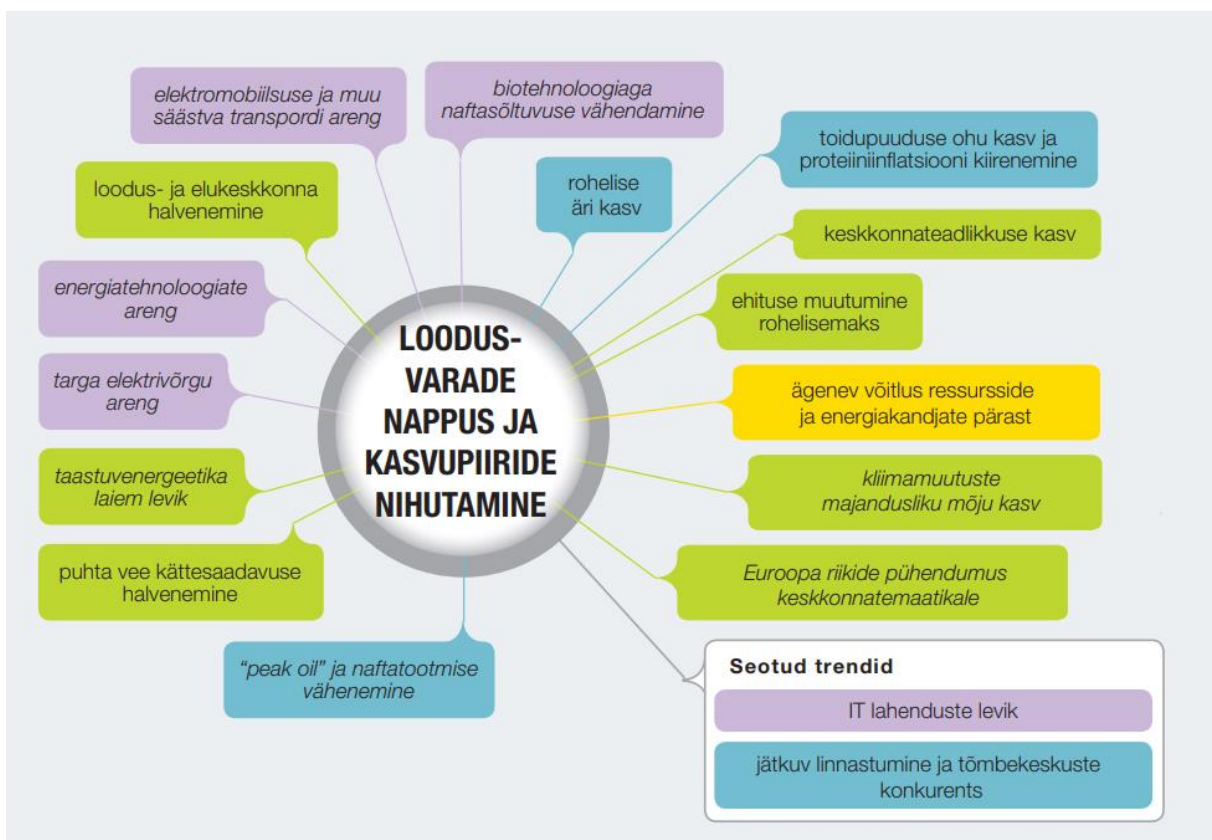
LOODUSVARADE NAPPUS JA KASVUPIIRIDE NIHUTAMINE

elektromobiilsuse ja muu säästva transpordi areng

biotehnoloogiaga naftasõltuvuse vähendamine

toidupuuduse ohu kasv ja proteiiniinflatsiooni kiirenemine

rohelise äri kasv

loodus- ja elukeskkonna halvenemine

keskkonnateadlikkuse kasv

energiatehnoloogiate areng

ehituse muutumine rohelisemaks

ägenev võitlus ressursside ja energiakandjate pärast

targa elektrivõrgu areng

kliimamuutuste majandusliku mõju kasv

taastuvenergeetika laiem levik

Euroopa riikide pühendumus keskkonnatemaatikale

puhta vee kättesaadavuse halvenemine

"peak oil" ja naftatootmise vähenemine

Seotud trendid

IT lahenduste levik

jätkuv linnastumine ja tõmbekeskuste konkurents